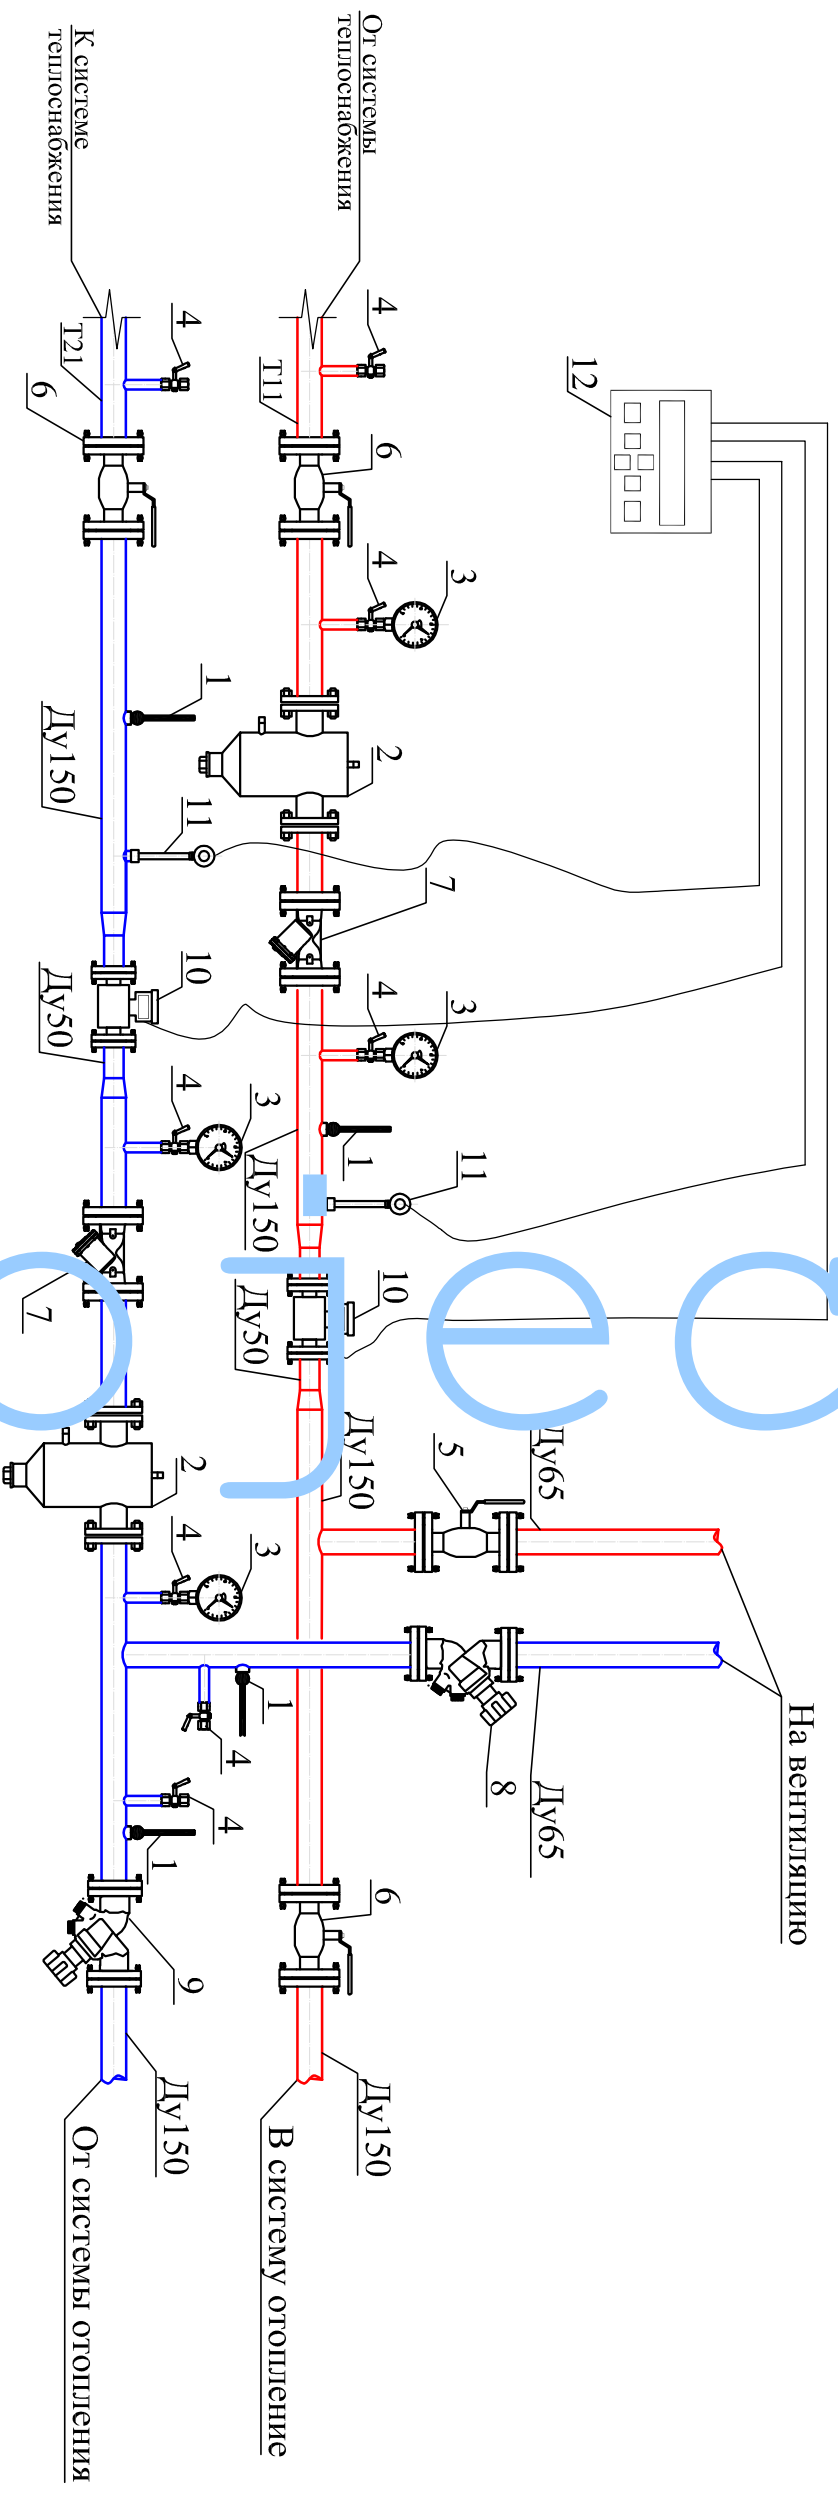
К системе теплоснабжения

От системы теплоснабжения

12

4

4

Т21

Т11

6

6

4

3

1

Ду150

2

11

7

10

Ду50

4

3

4

3

1

Ду150

11

7

10

Ду50

Ду150

Ду65

5

2

4

3

1

4

8

Ду65

4

1

На вентиляцию

6

9

Ду150

Ду150

От системы отопления

В систему отопление